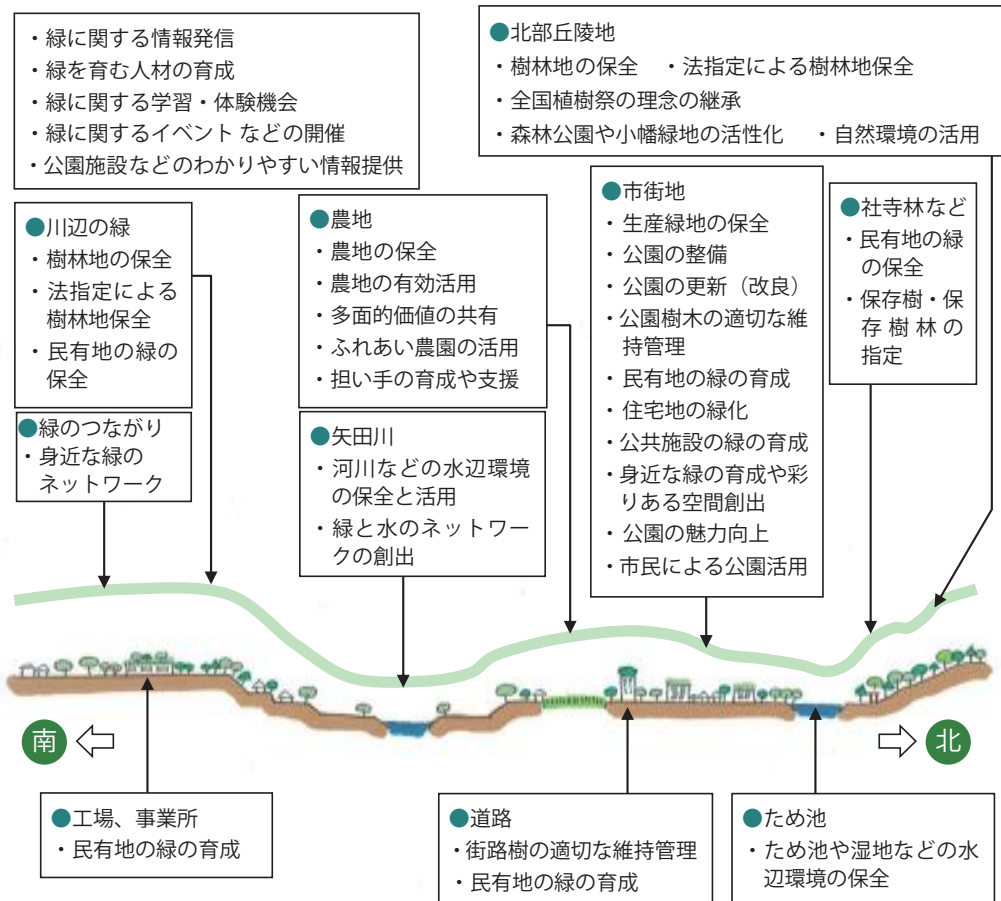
・緑に関する情報発信
・緑を育む人材の育成
・緑に関する学習・体験機会
・緑に関するイベント などの開催
・公園施設などのわかりやすい情報提供

●北部丘陵地
・樹林地の保全　・法指定による樹林地保全
・全国植樹祭の理念の継承
・森林公園や小幡緑地の活性化　・自然環境の活用

●川辺の緑
・樹林地の保全
・法指定による樹林地保全
・民有地の緑の保全

●緑のつながり
・身近な緑のネットワーク

●農地
・農地の保全
・農地の有効活用
・多面的価値の共有
・ふれあい農園の活用
・担い手の育成や支援

●矢田川
・河川などの水辺環境の保全と活用
・緑と水のネットワークの創出

●市街地
・生産緑地の保全
・公園の整備
・公園の更新（改良）
・公園樹木の適切な維持管理
・民有地の緑の育成
・住宅地の緑化
・公共施設の緑の育成
・身近な緑の育成や彩りある空間創出
・公園の魅力向上
・市民による公園活用

●社寺林など
・民有地の緑の保全
・保存樹・保存樹林の指定

南

北

●工場、事業所
・民有地の緑の育成

●道路
・街路樹の適切な維持管理
・民有地の緑の育成

●ため池
・ため池や湿地などの水辺環境の保全